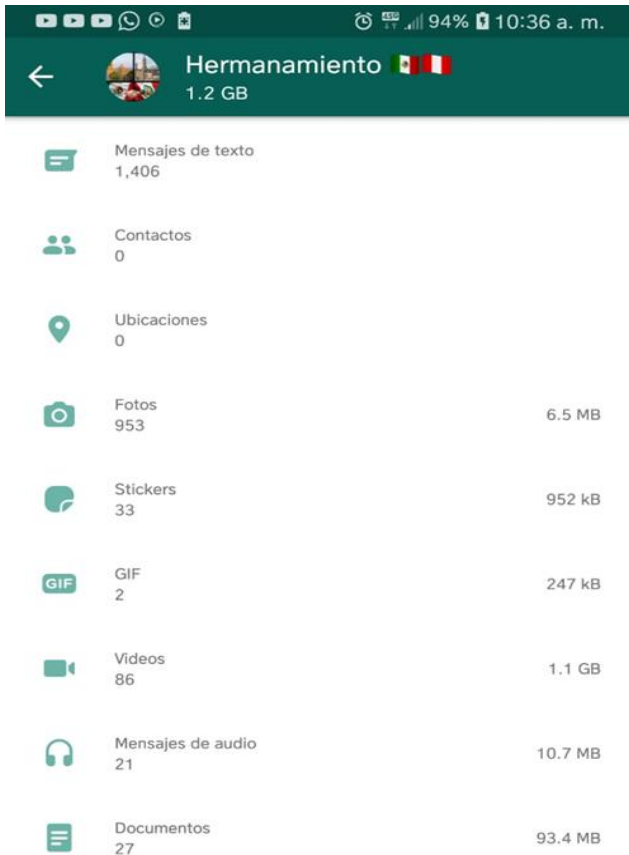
94% 10:36 a. m.

Hermanamiento 🇲🇽🇵🇪
1.2 GB

Mensajes de texto
1,406

Contactos
0

Ubicaciones
0

Fotos
953
6.5 MB

Stickers
33
952 kB

GIF
GIF
2
247 kB

Videos
86
1.1 GB

Mensajes de audio
21
10.7 MB

Documentos
27
93.4 MB